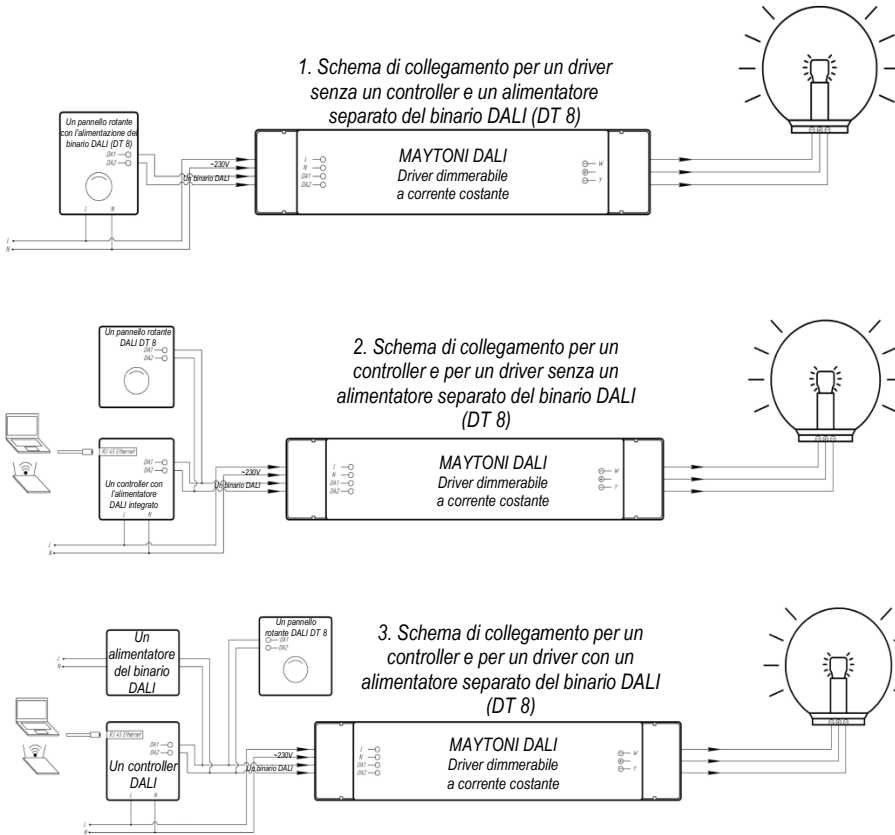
1. Schema di collegamento per un driver senza un controller e un alimentatore separato del binario DALI (DT 8)

Un pannello rotante con l'alimentazione del binario DALI (DT 8)
DA1
DA2
L N
L
N
~230V
Un binario DALI
MAYTONI DALI
Driver dimmerabile a corrente costante
L
N
DA1
DA2
W
C
Y

2. Schema di collegamento per un controller e per un driver senza un alimentatore separato del binario DALI (DT 8)

Un pannello rotante DALI DT 8
DA1
DA2
RJ 45 Ethernet
DA1
DA2
Un controller con l'alimentatore DALI integrato
L N
L
N
~230V
Un binario DALI
MAYTONI DALI
Driver dimmerabile a corrente costante
L
N
DA1
DA2
W
C
Y

3. Schema di collegamento per un controller e per un driver con un alimentatore separato del binario DALI (DT 8)

Un alimentatore del binario DALI
L
N
Un pannello rotante DALI DT 8
DA1
DA2
RJ 45 Ethernet
DA1
DA2
Un controller DALI
L N
L
N
~230V
Un binario DALI
MAYTONI DALI
Driver dimmerabile a corrente costante
L
N
DA1
DA2
W
C
Y